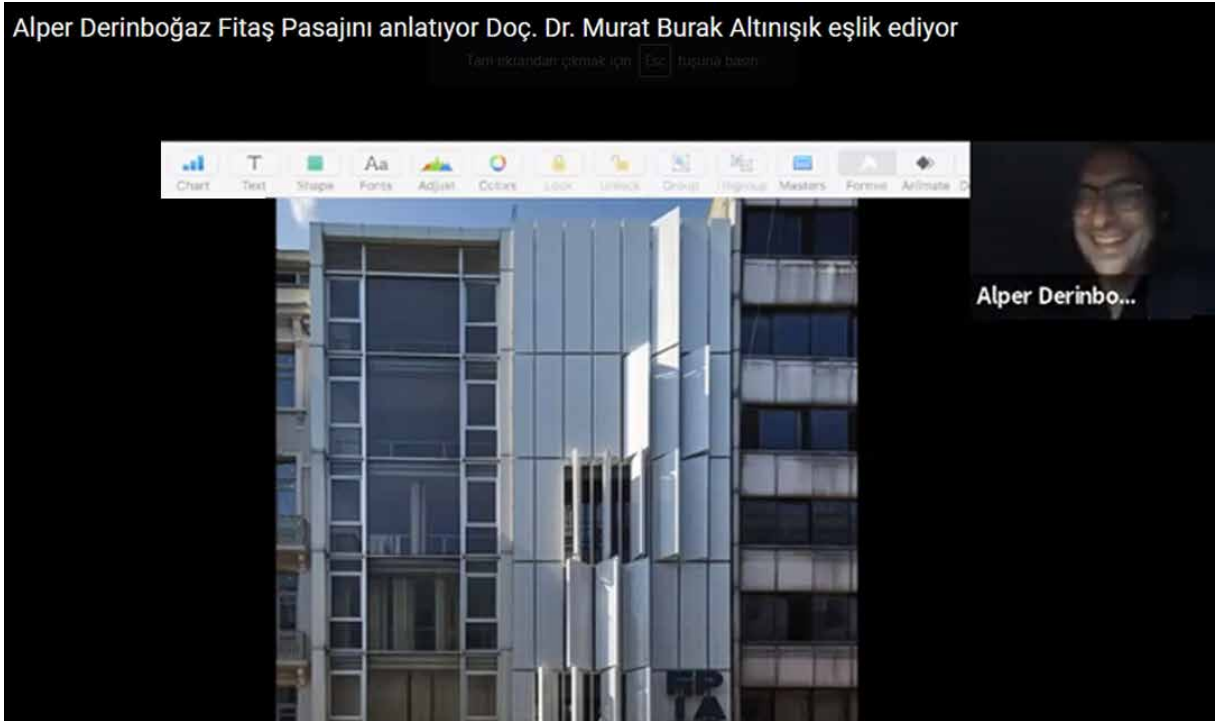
Alper Derinboğaz Fitaş Pasajını anlatıyor Doç. Dr. Murat Burak Altınışık eşlik ediyor

Tam ekrandan çıkmak için Esc tuşuna basın

Chart Text Shape Fonts Adjust Colors Lock Unlock Group Ungroup Masters Format Animate

Alper Derinbo...